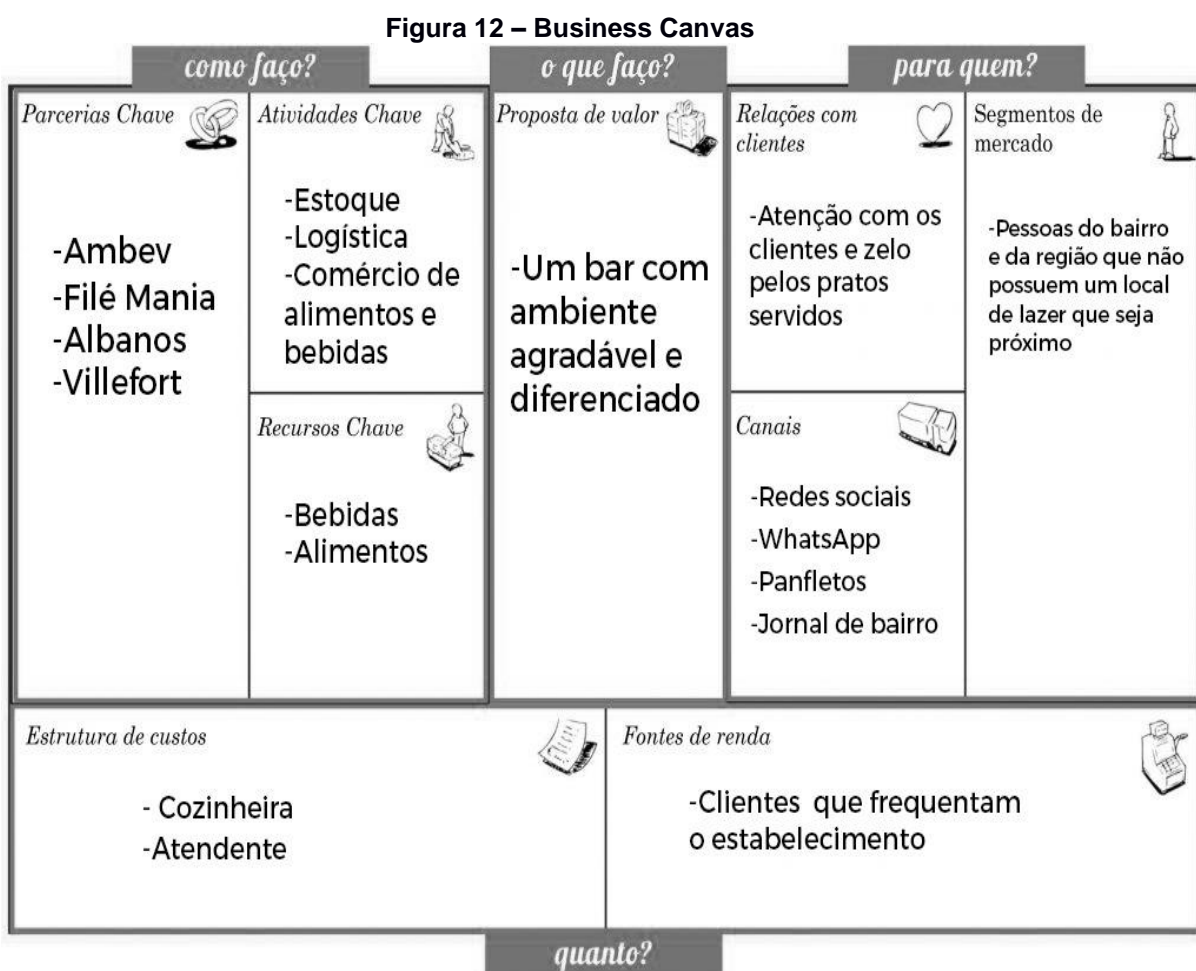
Figura 12 – Business Canvas

como faço?

o que faço?

para quem?

Parcerias Chave

-Ambev
-Filé Mania
-Albanos
-Villefort

Atividades Chave

-Estoque
-Logística
-Comércio de alimentos e bebidas

Recursos Chave

-Bebidas
-Alimentos

Proposta de valor

-Um bar com ambiente agradável e diferenciado

Relações com clientes

-Atenção com os clientes e zelo pelos pratos servidos

Canais

-Redes sociais
-WhatsApp
-Panfletos
-Jornal de bairro

Segmentos de mercado

-Pessoas do bairro e da região que não possuem um local de lazer que seja próximo

Estrutura de custos

- Cozinheira
-Atendente

Fontes de renda

-Clientes que frequentam o estabelecimento

quanto?